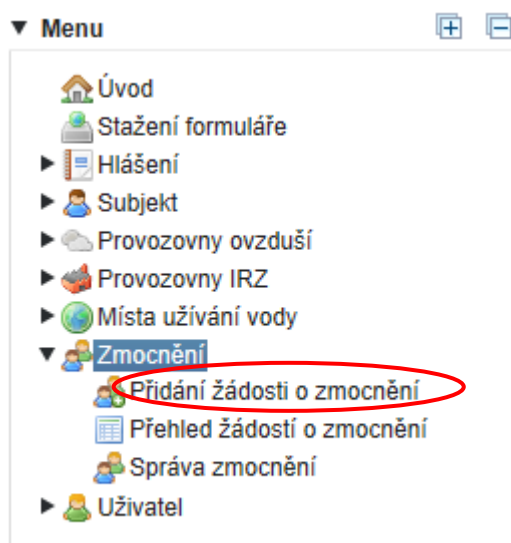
▼ Menu

Úvod
Stažení formuláře
▶ Hlášení
▶ Subjekt
▶ Provozovny ovzduší
▶ Provozovny IRZ
▶ Místa užívání vody
▼ Zmocnění
Přidání žádosti o zmocnění
Přehled žádostí o zmocnění
Správa zmocnění
▶ Uživatel